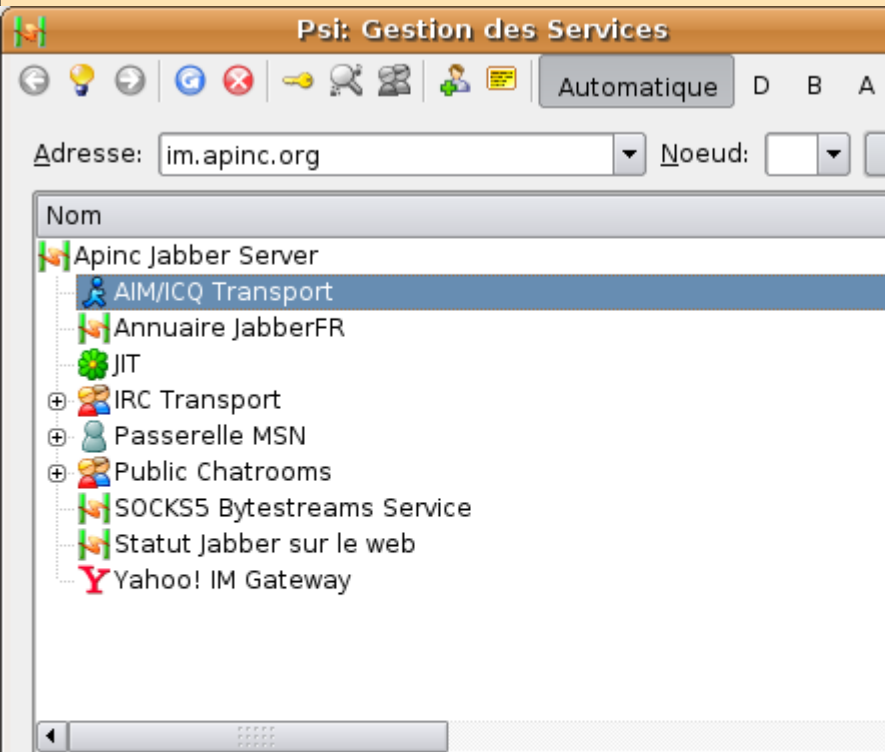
Psi: Gestion des Services

Automatique D B A

Adresse: im.apinc.org Noeud:

Nom

Apinc Jabber Server
AIM/ICQ Transport
Annuaire JabberFR
JIT
IRC Transport
Passerelle MSN
Public Chatrooms
SOCKS5 Bytestreams Service
Statut Jabber sur le web
Yahoo! IM Gateway